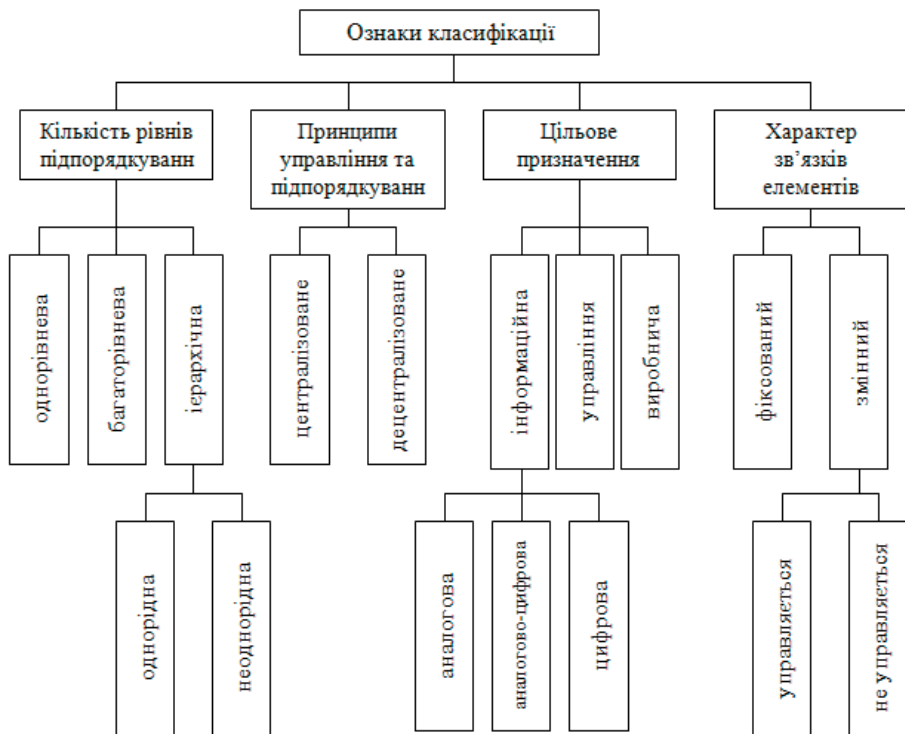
Ознаки класифікації

Кількість рівнів підпорядкуванн

Принципи управління та підпорядкуванн

Цільове призначення

Характер зв'язків елементів

однорівнева

багаторівнева

ієрархічна

централізоване

децентралізоване

інформаційна

управління

виробнича

фіксований

змінний

однорідна

неоднорідна

аналогова

аналогово-цифрова

цифрова

управляється

не управляється